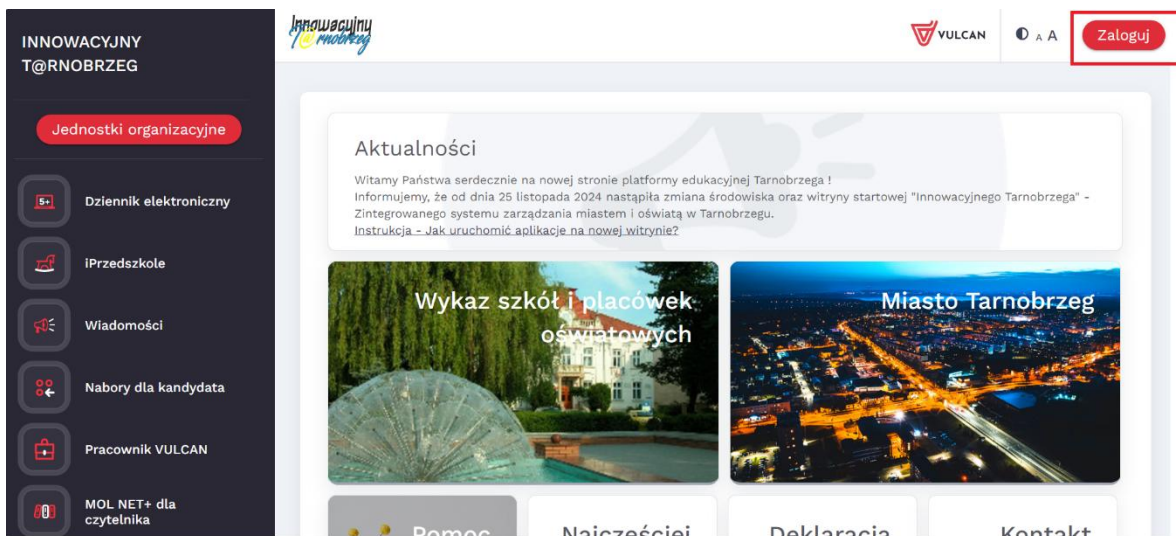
INNOWACYJNY T@RNOBRZEG

Jednostki organizacyjne

5+ Dziennik elektroniczny

iPrzedszkole

Wiadomości

Nabory dla kandydata

Pracownik VULCAN

MOL NET+ dla czytelnika

Innowacyjny T@rnobrzeg

VULCAN

A A

Zaloguj

Aktualności

Witamy Państwa serdecznie na nowej stronie platformy edukacyjnej Tarnobrzega ! Informujemy, że od dnia 25 listopada 2024 nastąpiła zmiana środowiska oraz witryny startowej "Innowacyjnego Tarnobrzega" - Zintegrowanego systemu zarządzania miastem i oświatą w Tarnobrzegu.
Instrukcja - Jak uruchomić aplikacje na nowej witrynie?

Wykaz szkół i placówek oświatowych

Miasto Tarnobrzeg

Pomoc

Najczęściej

Deklaracja

Kontakt